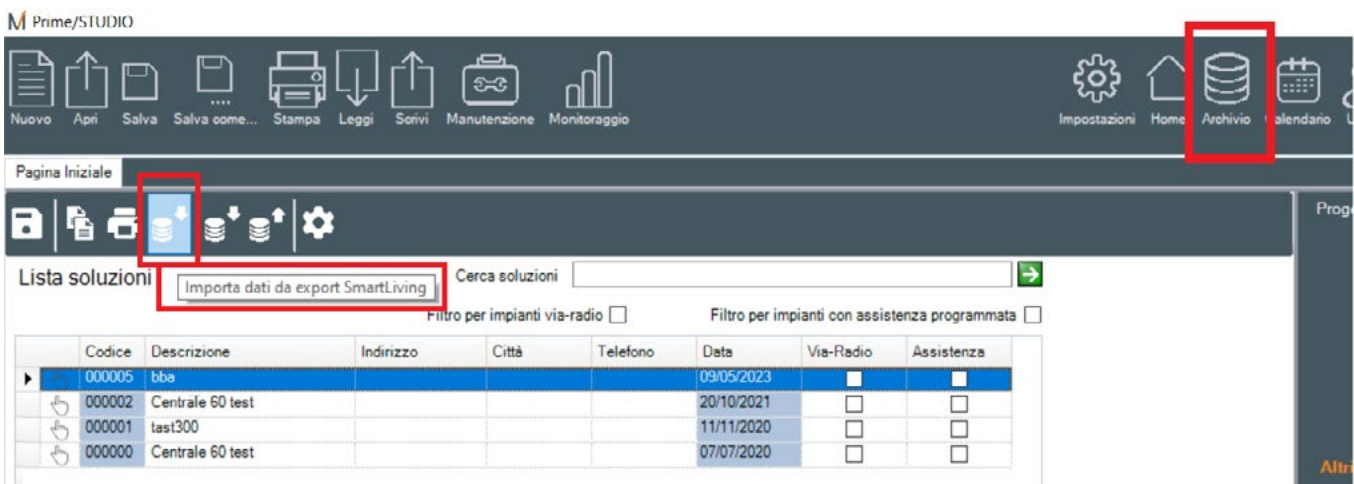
M Prime/STUDIO

Nuovo Apri Salva Salva come... Stampa Leggi Scrivi Manutenzione Monitoraggio

Impostazioni Home Archivio Calendario

Pagina Iniziale

Prog

Lista soluzioni

Importa dati da export SmartLiving

Cerca soluzioni

Filtro per impianti via-radio

Filtro per impianti con assistenza programmata

| | Codice | Descrizione | Indirizzo | Città | Telefono | Data | Via-Radio | Assistenza |
|---|---|---|---|---|---|---|---|---|
| | 000005 | bba | | | | 09/05/2023 | | |
| | 000002 | Centrale 60 test | | | | 20/10/2021 | | |
| | 000001 | tast300 | | | | 11/11/2020 | | |
| | 000000 | Centrale 60 test | | | | 07/07/2020 | | |

Altri